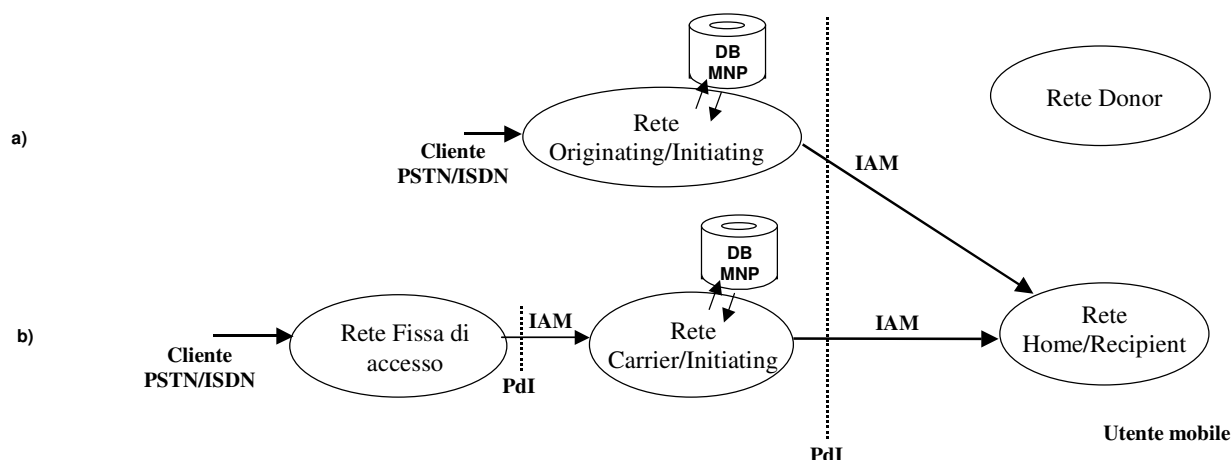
DB MNP

Rete Donor

a)

Rete Originating/Initiating

Cliente PSTN/ISDN

IAM

DB MNP

b)

Rete Fissa di accesso

IAM

Rete Carrier/Initiating

IAM

Rete Home/Recipient

Cliente PSTN/ISDN

PdI

Utente mobile

PdI